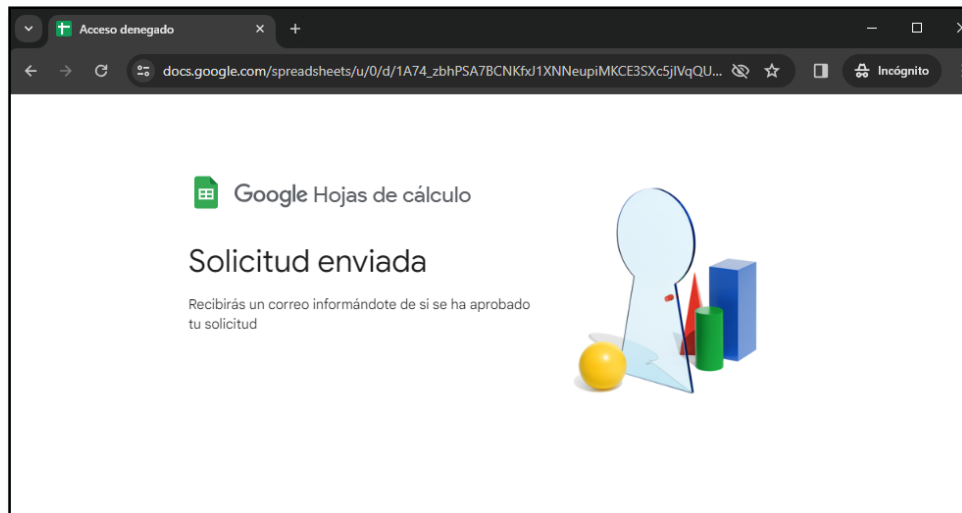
Acceso denegado

docs.google.com/spreadsheets/u/0/d/1A74_zbhPSA7BCNKfxJ1XNNeupiMKCE3SXc5jIVqQU...

Incógnito

Google Hojas de cálculo

Solicitud enviada

Recibirás un correo informándote de si se ha aprobado tu solicitud